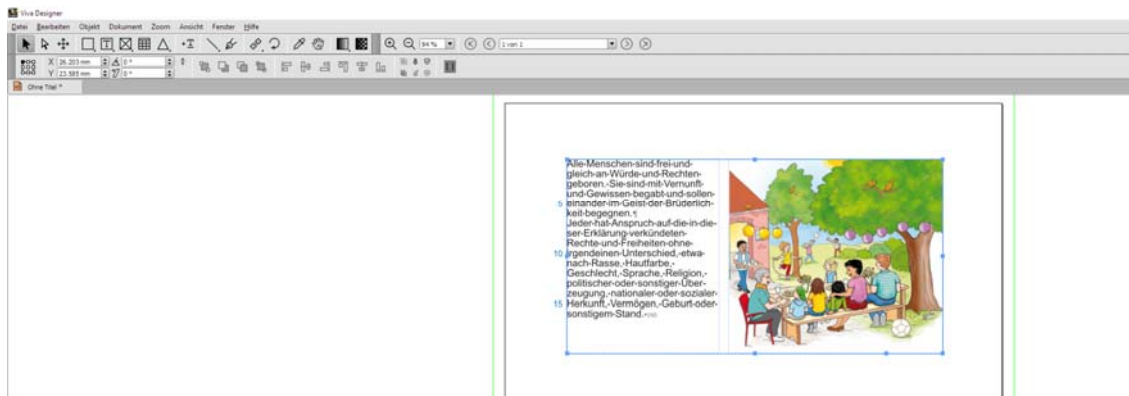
Viva Designer

Datei Bearbeiten Objekt Dokument Zoom Ansicht Fenster Hilfe

94 % 1 von 1

X 26.203 mm Y 23.585 mm 0 ° 0 °

Ohne Titel *

Alle·Menschen·sind·frei·und·gleich·an·Würde·und·Rechten·geboren.·Sie·sind·mit·Vernunft·und·Gewissen·begabt·und·sollen·einander·im·Geist·der·Brüderlichkeit·begegnen.¶
Jeder·hat·Anspruch·auf·die·in·dieser·Erklärung·verkündeten·Rechte·und·Freiheiten·ohne·irgendeinen·Unterschied,·etwa·nach·Rasse,·Hautfarbe,·Geschlecht,·Sprache,·Religion,·politischer·oder·sonstiger·Überzeugung,·nationaler·oder·sozialer·Herkunft,·Vermögen,·Geburt·oder·sonstigem·Stand.

5
10
15